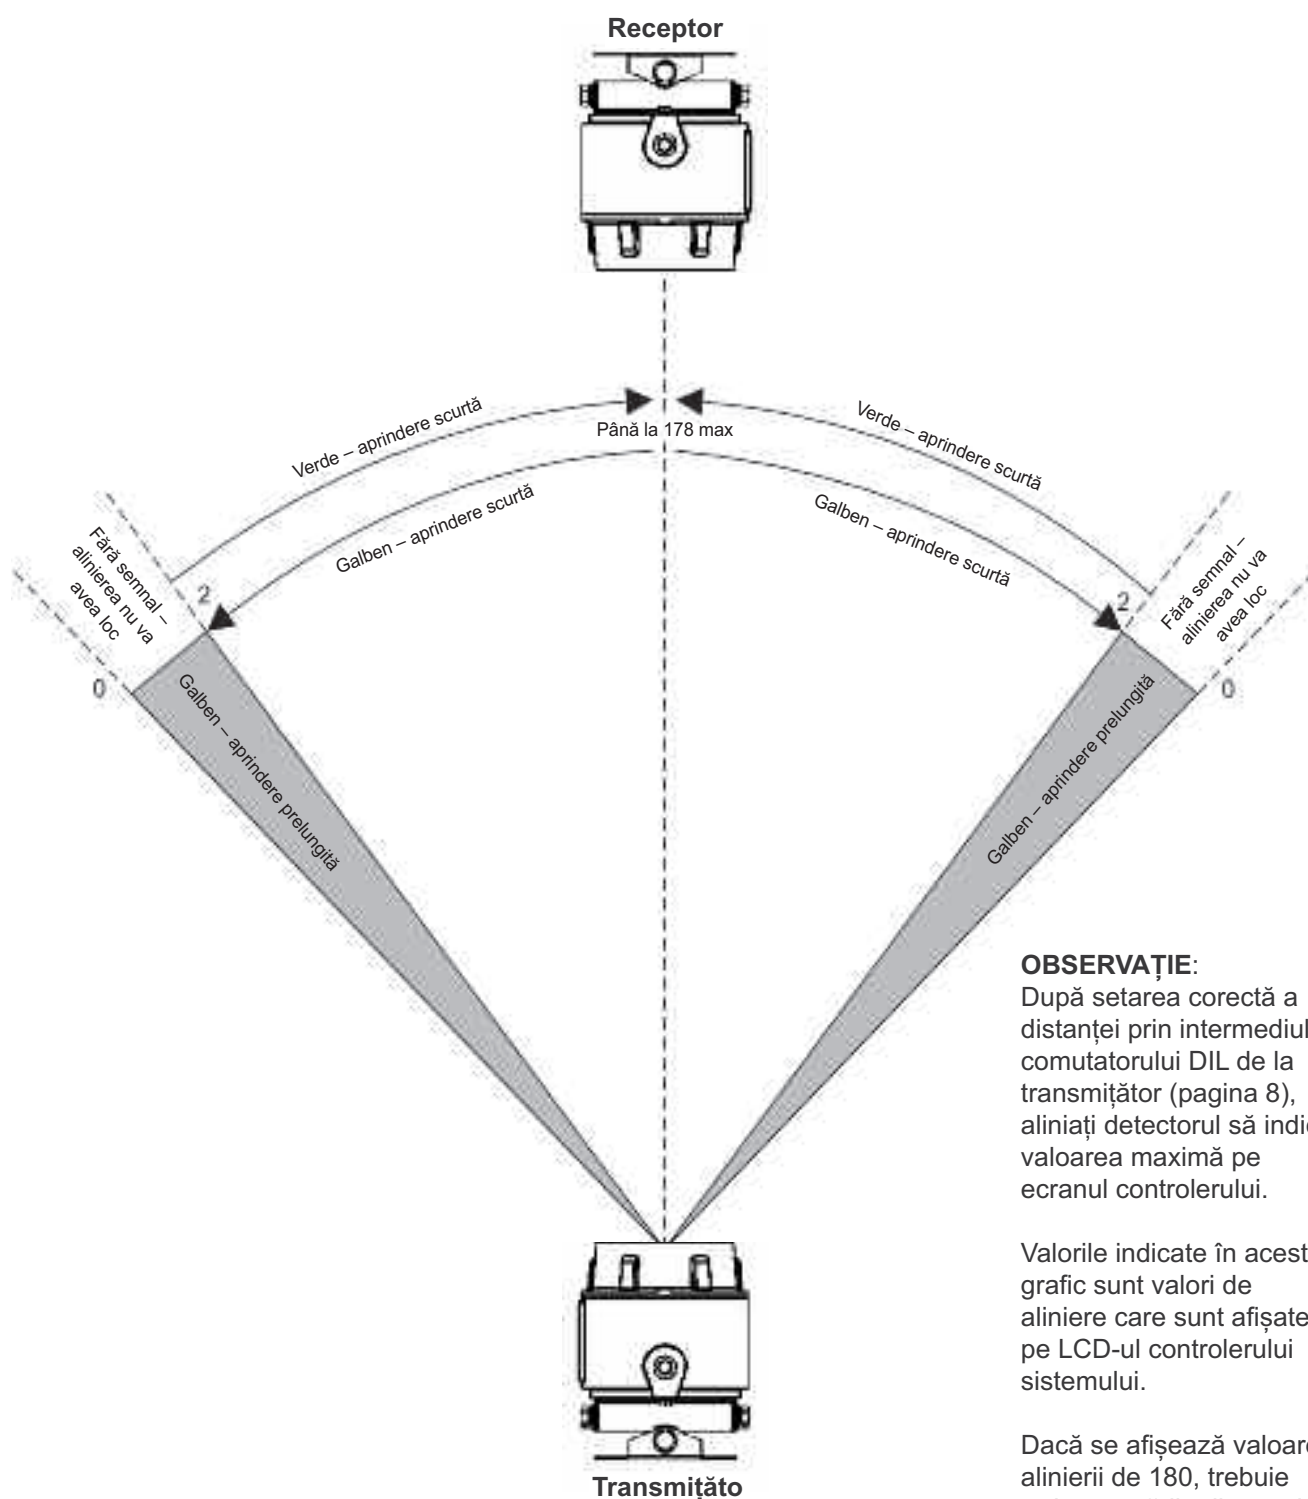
Receptor

Verde – aprindere scurtă

Până la 178 max

Verde – aprindere scurtă

Galben – aprindere scurtă

Galben – aprindere scurtă

Fără semnal – alinierea nu va avea loc

2

0

Galben – aprindere prelungită

Fără semnal – alinierea nu va avea loc

2

0

Galben – aprindere prelungită

**OBSERVAȚIE**:
După setarea corectă a distanței prin intermediul comutatorului DIL de la transmițător (pagina 8), aliniați detectorul să indic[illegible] valoarea maximă pe ecranul controlerului.

Valorile indicate în acest grafic sunt valori de aliniere care sunt afișate pe LCD-ul controlerului sistemului.

Dacă se afișează valoare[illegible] alinierii de 180, trebuie

Transmițăto